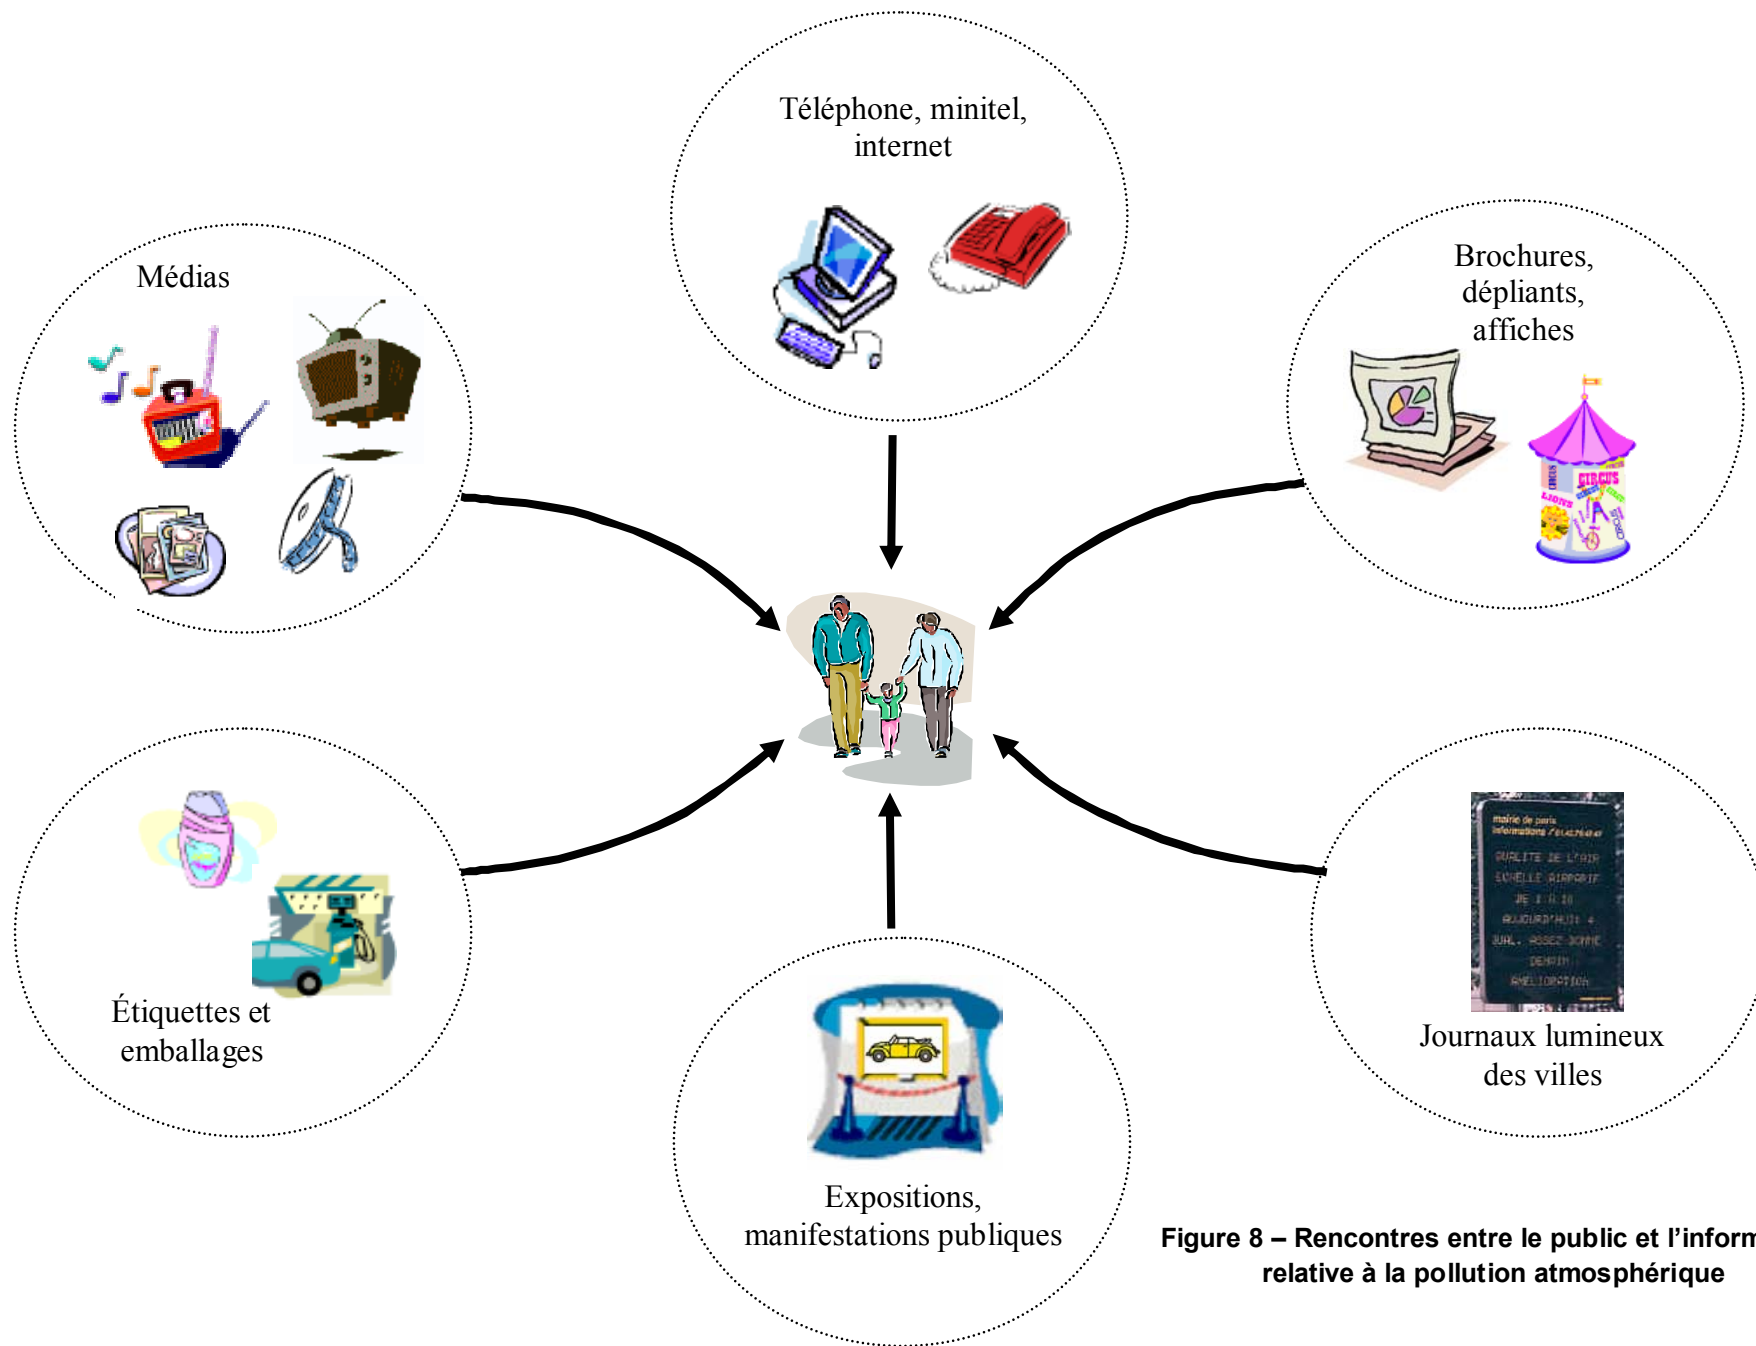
Téléphone, minitel, internet

Médias

Brochures, dépliants, affiches

Étiquettes et emballages

Expositions, manifestations publiques

mairie de paris informations

QUALITE DE L'AIR ECHELLE AIRPARIF

Journaux lumineux des villes

Figure 8 – Rencontres entre le public et l'inform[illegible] relative à la pollution atmosphérique